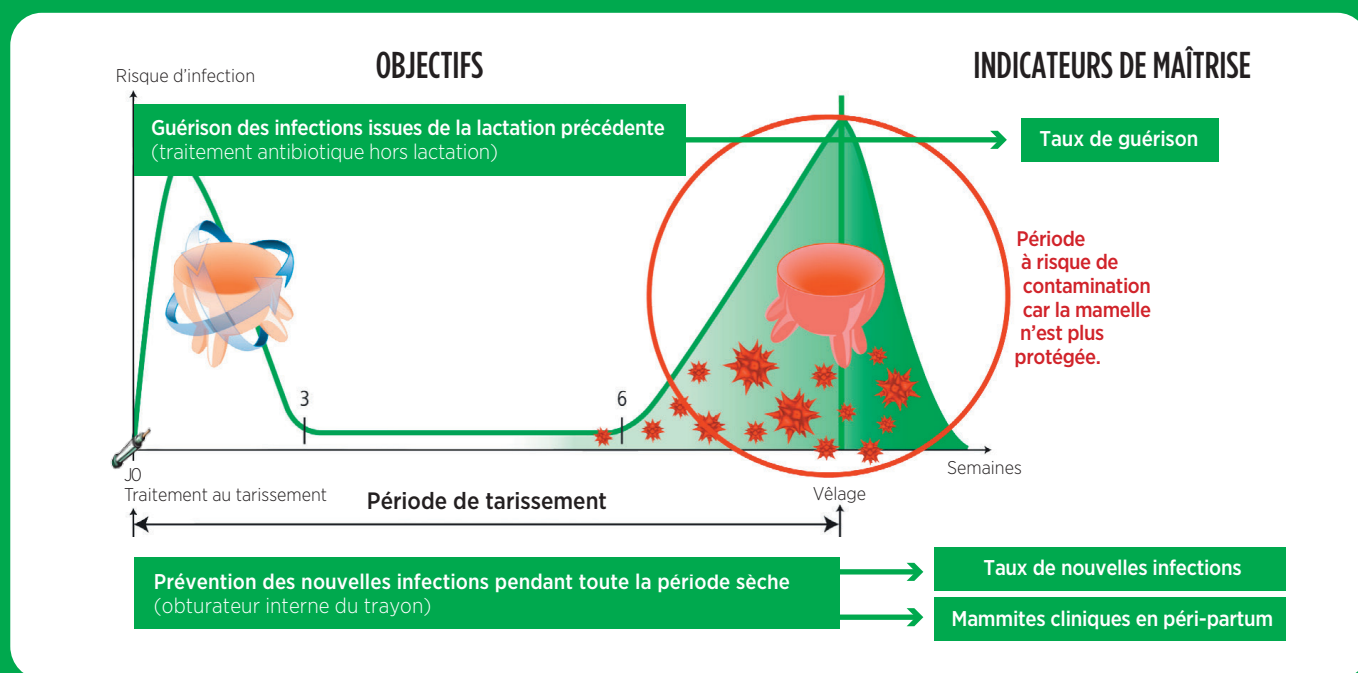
Risque d'infection

OBJECTIFS

INDICATEURS DE MAÎTRISE

Guérison des infections issues de la lactation précédente
(traitement antibiotique hors lactation)

Taux de guérison

Période à risque de contamination car la mamelle n'est plus protégée.

3

6

J0
Traitement au tarissement

Période de tarissement

Vêlage

Semaines

Prévention des nouvelles infections pendant toute la période sèche
(obturateur interne du trayon)

Taux de nouvelles infections

Mammites cliniques en péri-partum